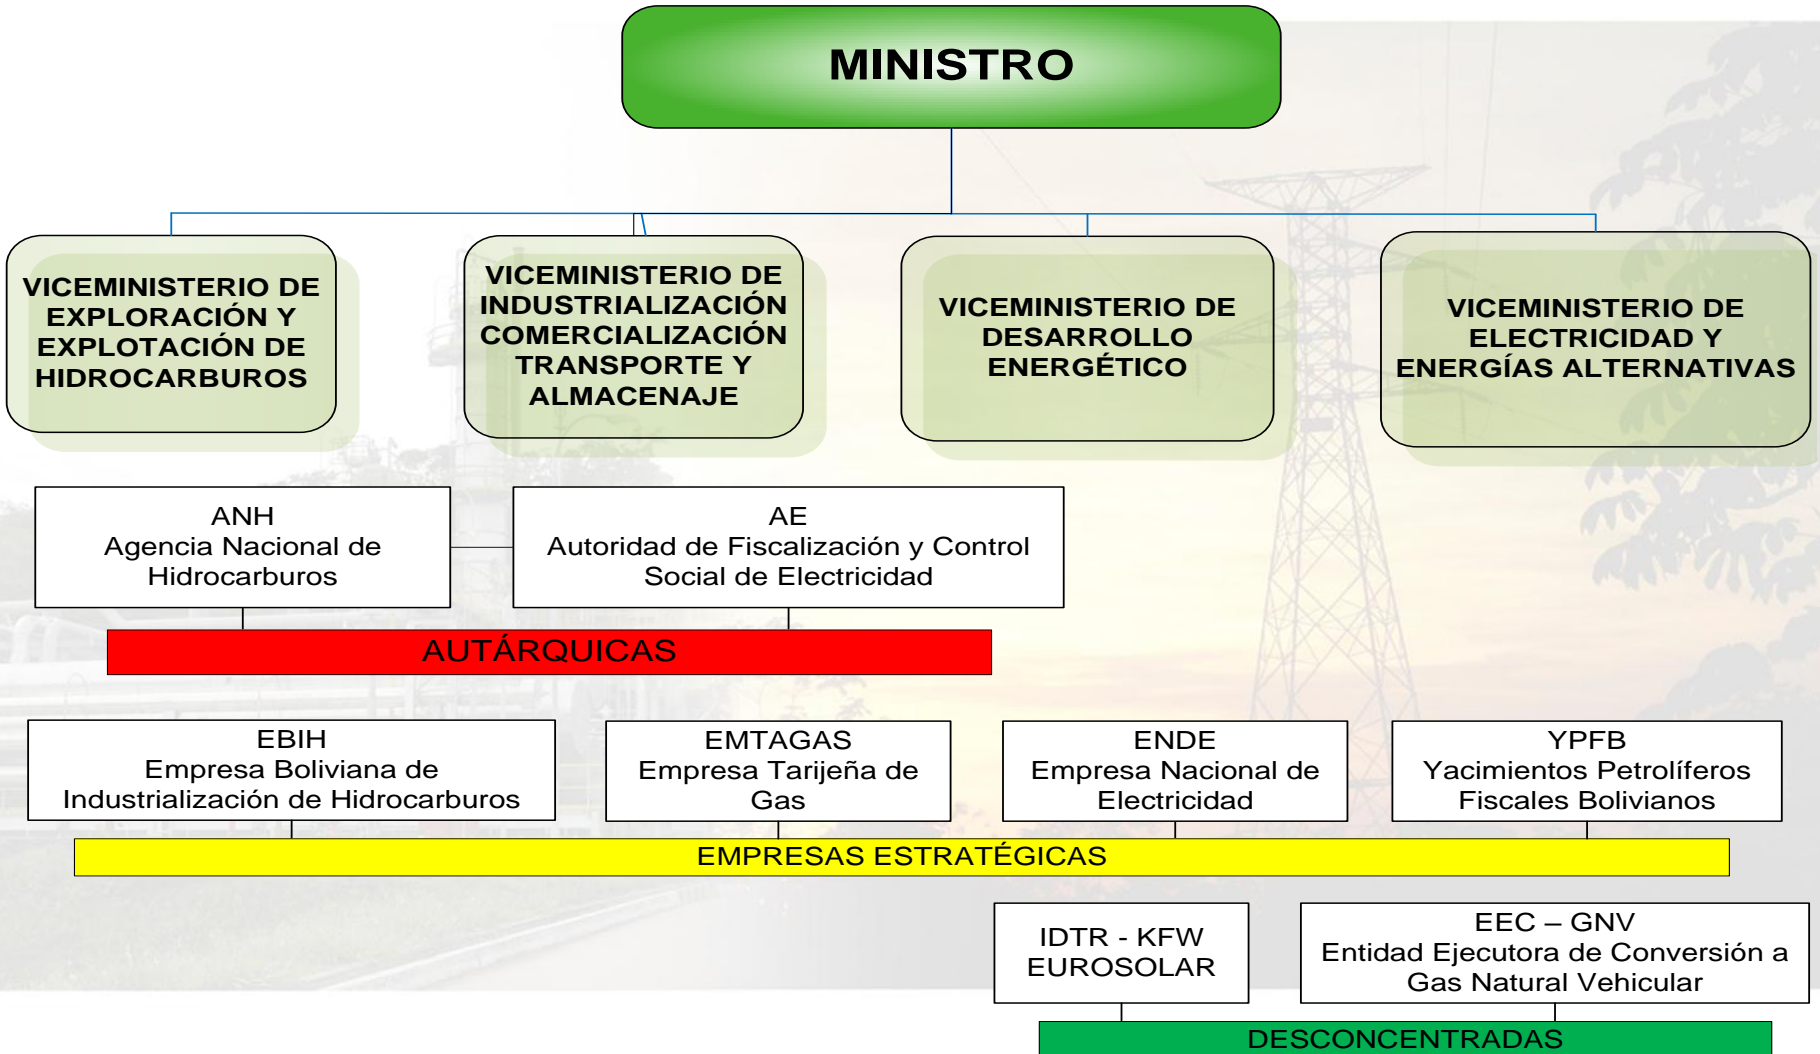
MINISTRO

VICEMINISTERIO DE EXPLORACIÓN Y EXPLOTACIÓN DE HIDROCARBUROS

VICEMINISTERIO DE INDUSTRIALIZACIÓN COMERCIALIZACIÓN TRANSPORTE Y ALMACENAJE

VICEMINISTERIO DE DESARROLLO ENERGÉTICO

VICEMINISTERIO DE ELECTRICIDAD Y ENERGÍAS ALTERNATIVAS

ANH
Agencia Nacional de Hidrocarburos

AE
Autoridad de Fiscalización y Control Social de Electricidad

AUTÁRQUICAS

EBIH
Empresa Boliviana de Industrialización de Hidrocarburos

EMTAGAS
Empresa Tarijeña de Gas

ENDE
Empresa Nacional de Electricidad

YPFB
Yacimientos Petrolíferos Fiscales Bolivianos

EMPRESAS ESTRATÉGICAS

IDTR - KFW
EUROSOLAR

EEC – GNV
Entidad Ejecutora de Conversión a Gas Natural Vehicular

DESCONCENTRADAS